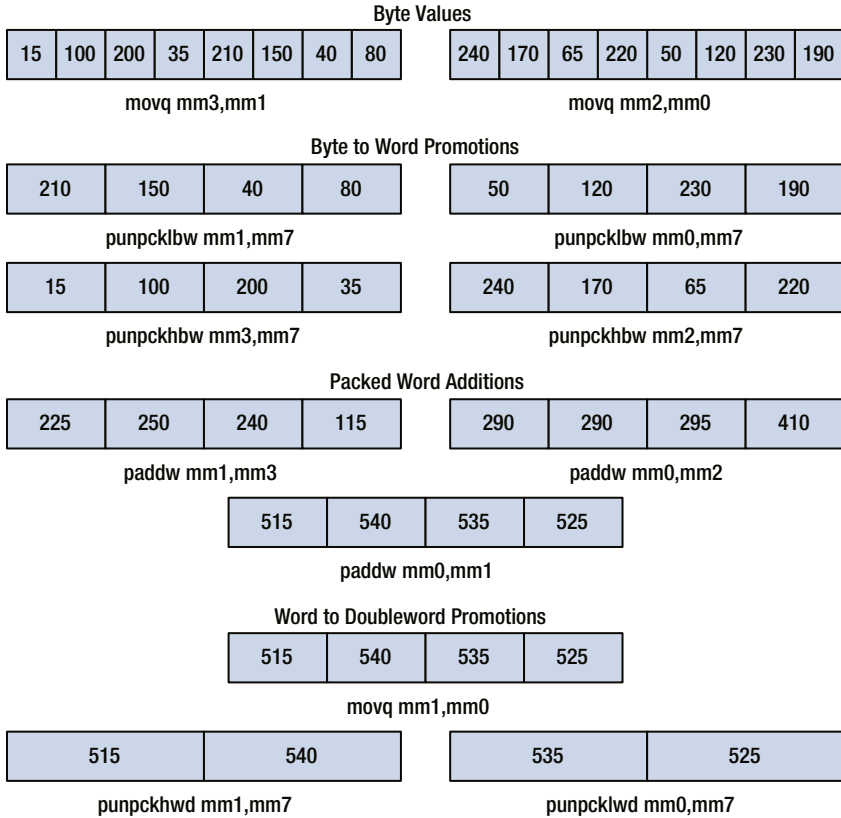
Byte Values

| 15 | 100 | 200 | 35 | 210 | 150 | 40 | 80 |
|---|---|---|---|---|---|---|---|

movq mm3,mm1

| 240 | 170 | 65 | 220 | 50 | 120 | 230 | 190 |
|---|---|---|---|---|---|---|---|

movq mm2,mm0

Byte to Word Promotions

| 210 | 150 | 40 | 80 |
|---|---|---|---|

punpcklbw mm1,mm7

| 50 | 120 | 230 | 190 |
|---|---|---|---|

punpcklbw mm0,mm7

| 15 | 100 | 200 | 35 |
|---|---|---|---|

punpckhbw mm3,mm7

| 240 | 170 | 65 | 220 |
|---|---|---|---|

punpckhbw mm2,mm7

Packed Word Additions

| 225 | 250 | 240 | 115 |
|---|---|---|---|

paddw mm1,mm3

| 290 | 290 | 295 | 410 |
|---|---|---|---|

paddw mm0,mm2

| 515 | 540 | 535 | 525 |
|---|---|---|---|

paddw mm0,mm1

Word to Doubleword Promotions

| 515 | 540 | 535 | 525 |
|---|---|---|---|

movq mm1,mm0

| 515 | 540 |
|---|---|

punpckhwd mm1,mm7

| 535 | 525 |
|---|---|

punpcklwd mm0,mm7